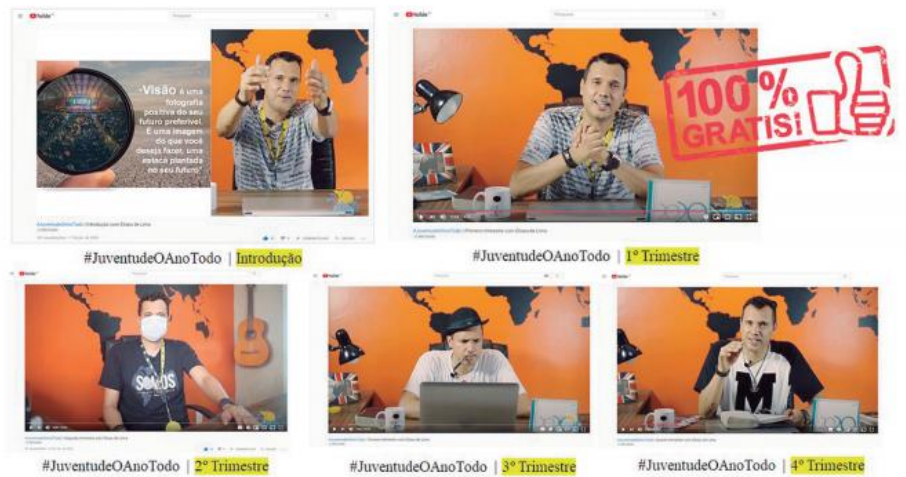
YouTube

"Visão é uma fotografia positiva do seu futuro preferível. É uma imagem do que você deseja fazer, uma estaca plantada no seu futuro"

#JuventudeOAnoTodo | Introdução

YouTube

100% GRÁTIS!

#JuventudeOAnoTodo | 1º Trimestre

YouTube

#JuventudeOAnoTodo | 2º Trimestre

YouTube

#JuventudeOAnoTodo | 3º Trimestre

YouTube

M

#JuventudeOAnoTodo | 4º Trimestre